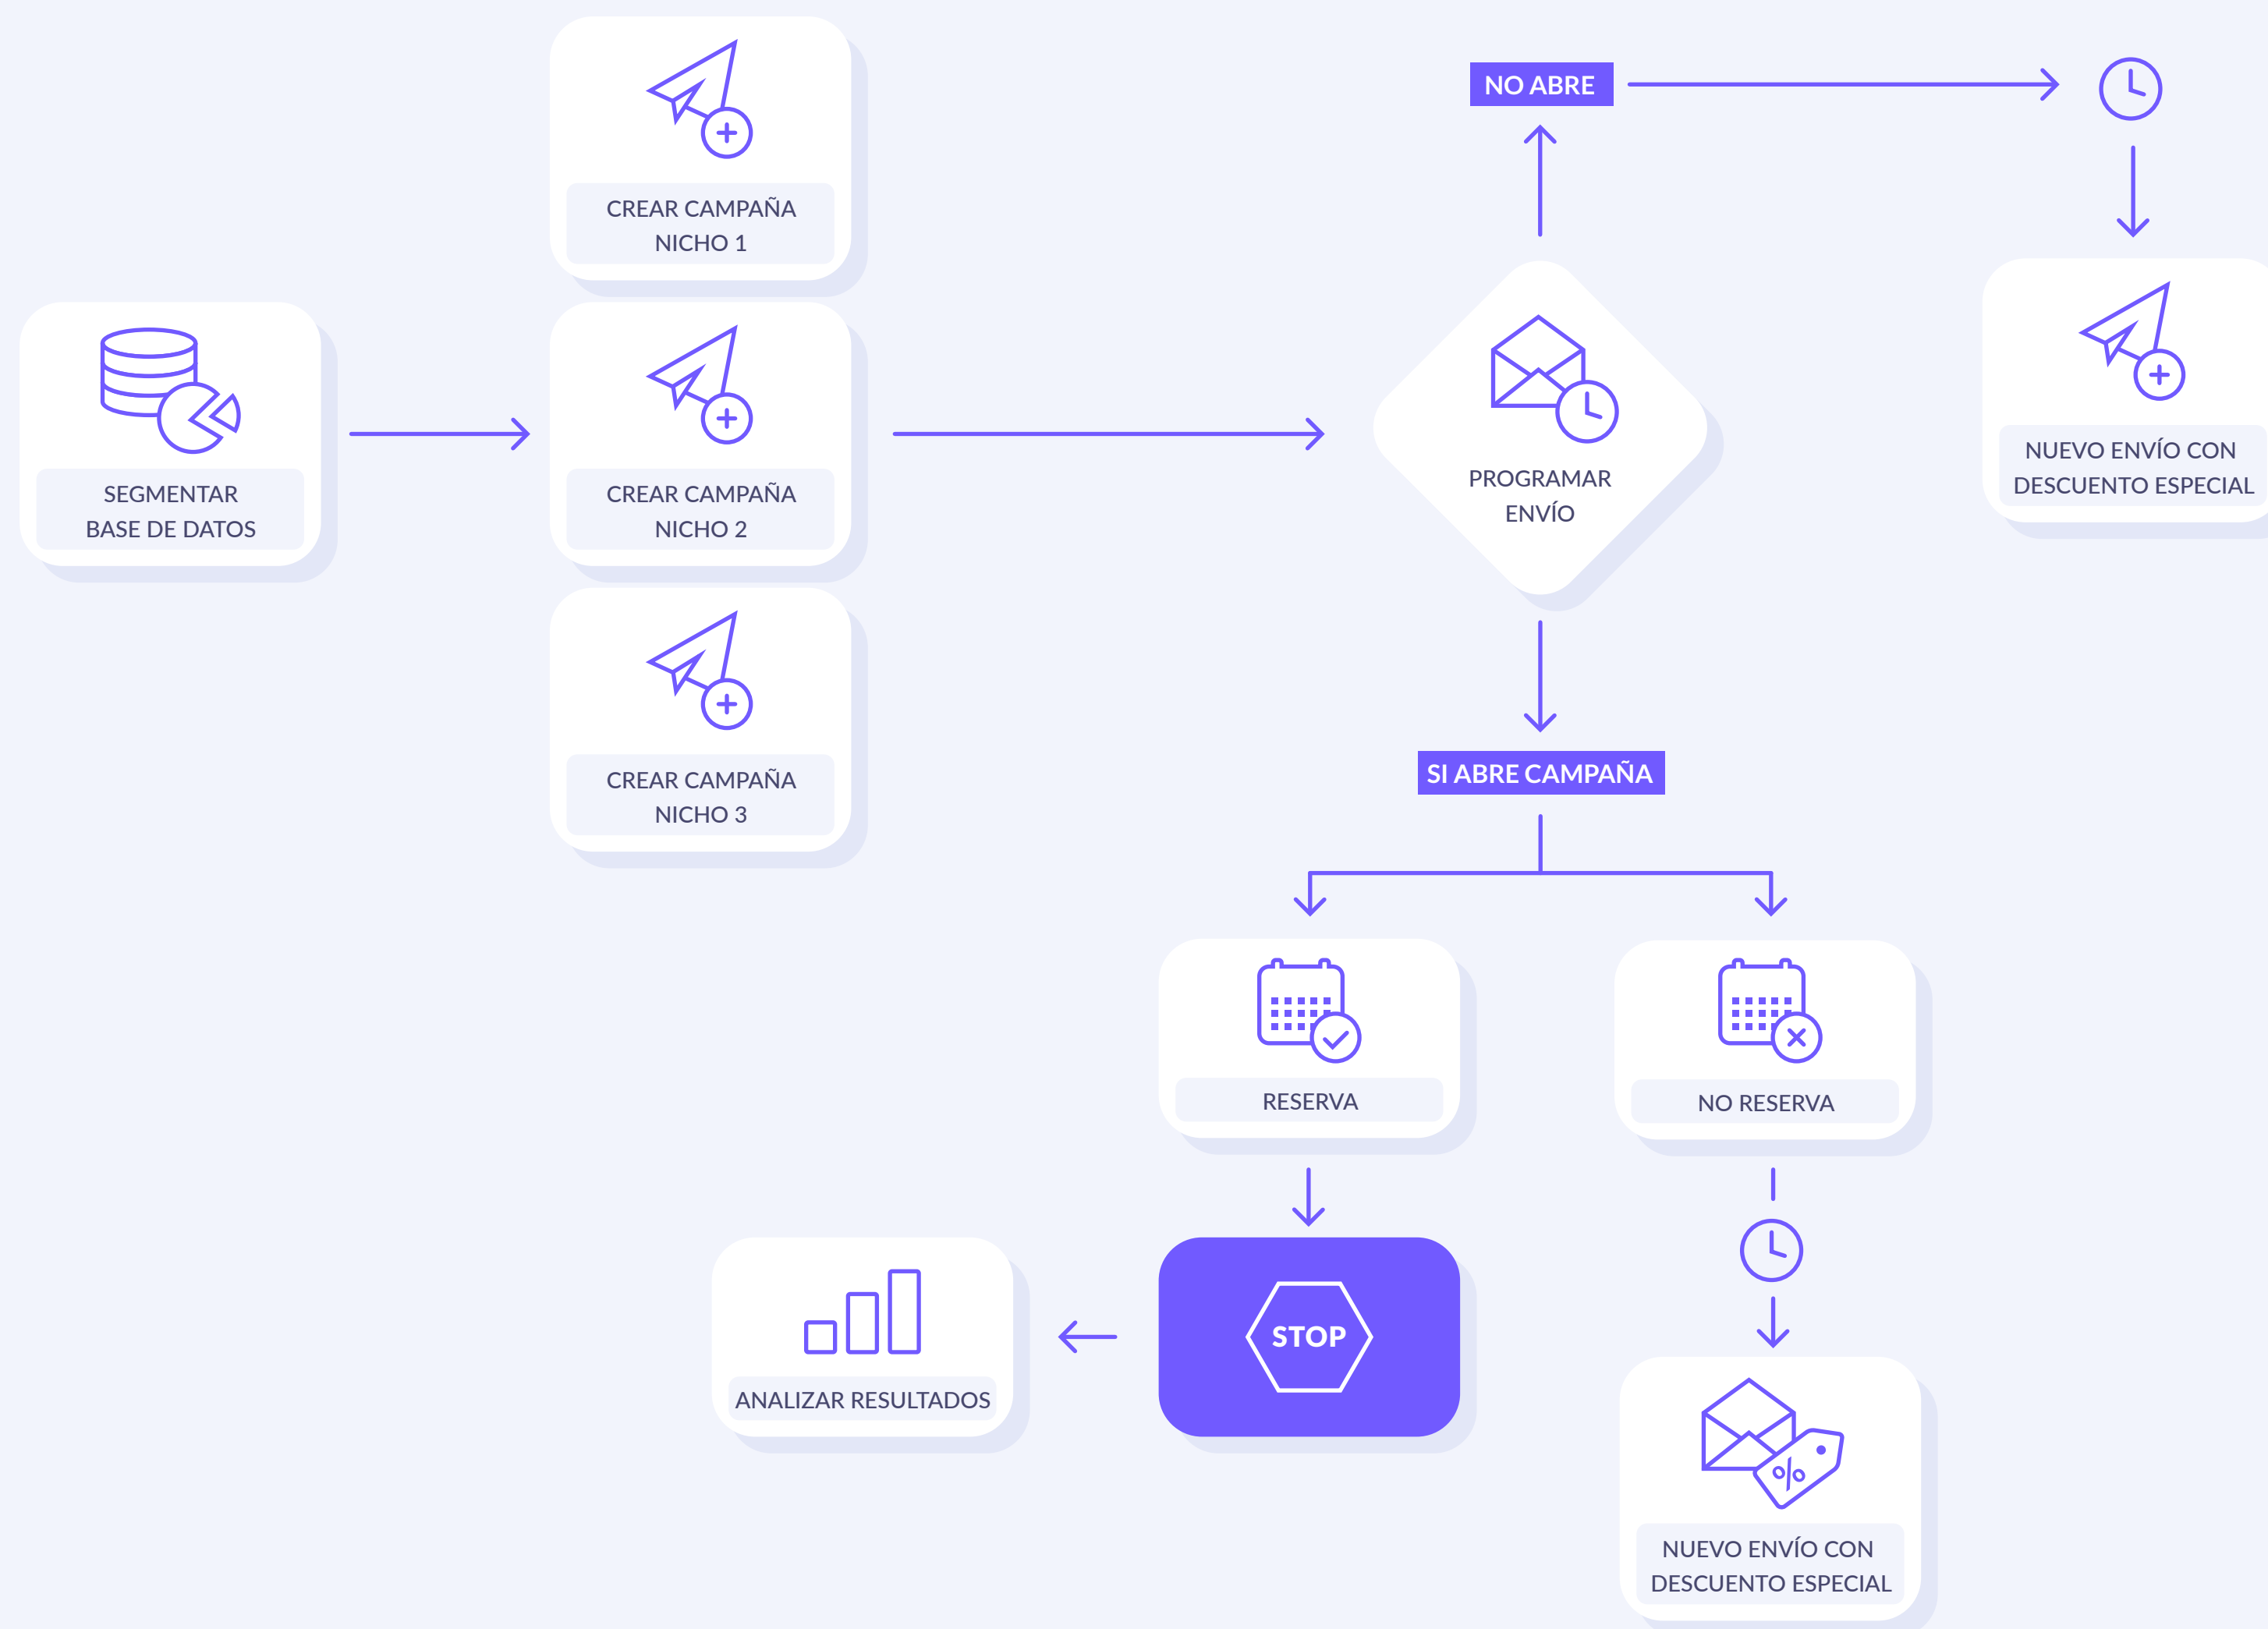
SEGMENTAR BASE DE DATOS

CREAR CAMPAÑA NICHO 1

CREAR CAMPAÑA NICHO 2

CREAR CAMPAÑA NICHO 3

PROGRAMAR ENVÍO

NO ABRE

NUEVO ENVÍO CON DESCUENTO ESPECIAL

SI ABRE CAMPAÑA

RESERVA

NO RESERVA

STOP

ANALIZAR RESULTADOS

NUEVO ENVÍO CON DESCUENTO ESPECIAL